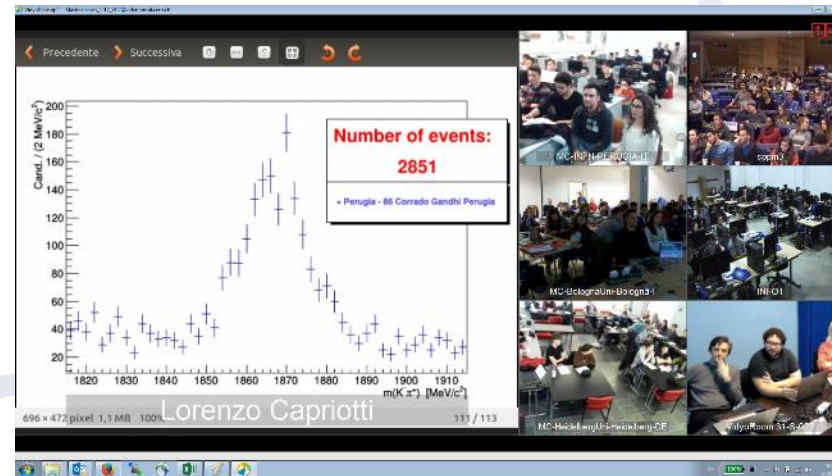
Precedente Successiva

Cand. / (2 MeV/$c^2$)

200
180
160
140
120
100
80
60
40
20

1820 1830 1840 1850 1860 1870 1880 1890 1900 1910

m($K^-\pi^+$) [MeV/$c^2$]

Number of events:
2851

» Perugia - 86 Corrado Gandhi Perugia

696 × 472 pixel 1,1 MB 100% Lorenzo Capriotti 111 / 113

MC-INFN-PERUGIA-IT
capm3
MC-BolognaUni-Bologna-I
INFO1
MC-HeidelbergUni-Heidelberg-DE
VidyoRoom 31-S-0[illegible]